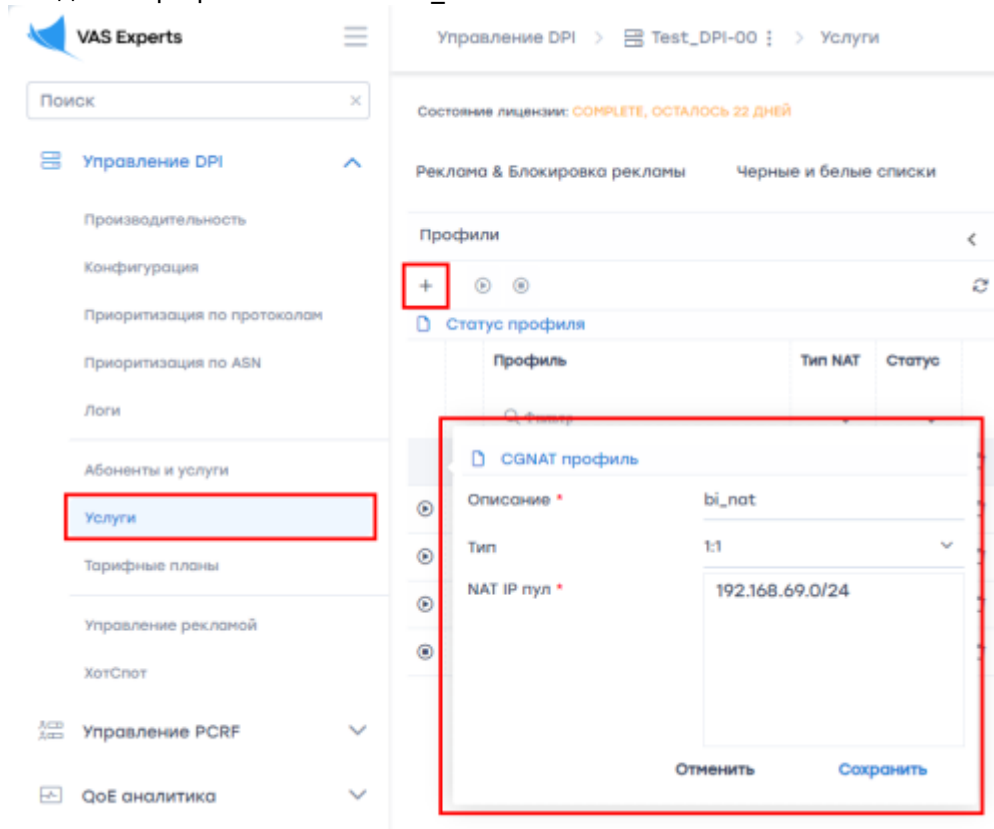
VAS Experts

Поиск

Управление DPI

Производительность

Конфигурация

Приоритизация по протоколам

Приоритизация по ASN

Логи

Абоненты и услуги

Услуги

Тарифные планы

Управление рекламой

ХотСпот

Управление PCRF

QoE аналитика

Управление DPI > Test_DPI-00 > Услуги

Состояние лицензии: COMPLETE, ОСТАЛОСЬ 22 ДНЕЙ

Реклама & Блокировка рекламы

Черные и белые списки

Профили

+

Статус профиля

| Профиль | Тип NAT | Статус |
|---|---|---|
| Фильтр | | |

CGNAT профиль

Описание * bi_nat

Тип 1:1

NAT IP пул * 192.168.69.0/24

Отменить

Сохранить